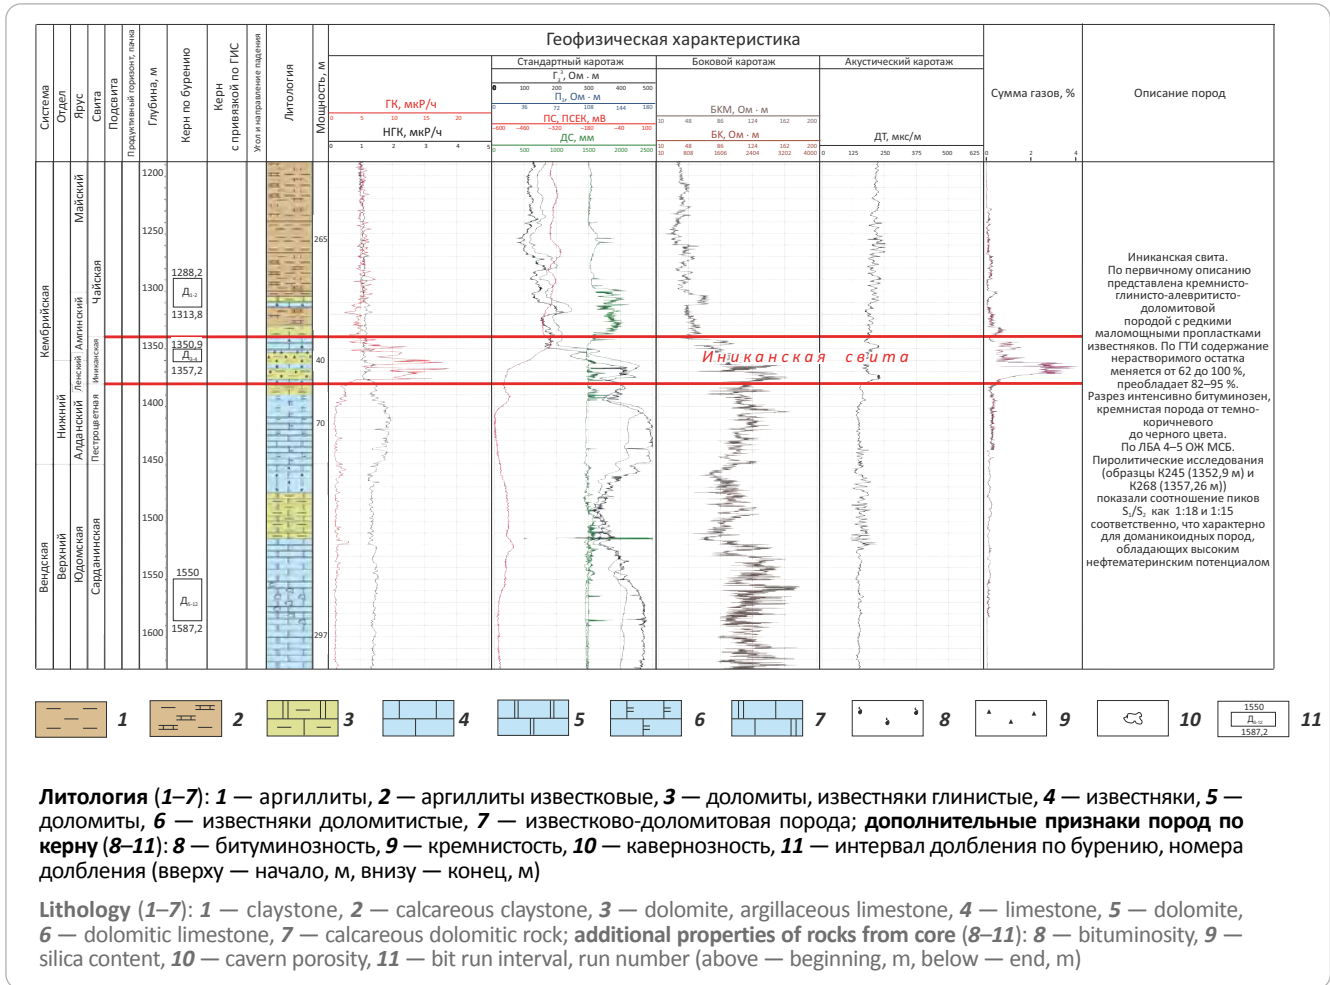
Система | Отдел | Ярус | Свита | Подсвита | Продуктивный горизонт, пачка | Глубина, м | Керн по бурению | Керн с привязкой по ГИС | Угол и направление падения | Литология | Мощность, м

Геофизическая характеристика

ГК, мкР/ч
0 5 10 15 20
НГК, мкР/ч
0 1 2 3 4 5

Стандартный каротаж
$Г_3^1$, Ом · м
0 100 200 300 400 500
$П_{1г}$, Ом · м
0 36 72 108 144 180
ПС, ПСЕК, мВ
−600 −460 −320 −180 −40 100
ДС, мм
0 500 1000 1500 2000 2500

Боковой каротаж
БКМ, Ом · м
10 48 86 124 162 200
БК, Ом · м
10 808 1606 2404 3202 4000

Акустический каротаж
ДТ, мкс/м
0 125 250 375 500 625

Сумма газов, %
0 2 4

Описание пород

Кембрийская
Нижний
Ленский
Алданский
Амгинский
Майский
Чайская
Иниканская
Пестроцветная
Вендская
Верхний
Юдомская
Сарданинская

1200
1250
1300
1350
1400
1450
1500
1550
1600

1288,2
$Д_{1-2}$
1313,8
1350,9
$Д_{3-4}$
1357,2
1550
$Д_{6-12}$
1587,2

265
40
70
297

Иниканская свита

Иниканская свита.
По первичному описанию представлена кремнисто-глинисто-алевритисто-доломитовой породой с редкими маломощными пропластками известняков. По ГТИ содержание нерастворимого остатка меняется от 62 до 100 %, преобладает 82–95 %.
Разрез интенсивно битуминозен, кремнистая порода от темно-коричневого до черного цвета.
По ЛБА 4–5 ОЖ МСБ.
Пиролитические исследования (образцы К245 (1352,9 м) и К268 (1357,26 м)) показали соотношение пиков $S_1/S_2$ как 1:18 и 1:15 соответственно, что характерно для доманикоидных пород, обладающих высоким нефтематеринским потенциалом

1 2 3 4 5 6 7 8 9 10 11
1550
$Д_{6-12}$
1587,2

**Литология** (*1–7*): ***1*** — аргиллиты, ***2*** — аргиллиты известковые, ***3*** — доломиты, известняки глинистые, ***4*** — известняки, ***5*** — доломиты, ***6*** — известняки доломитистые, ***7*** — известково-доломитовая порода; **дополнительные признаки пород по керну** (*8–11*): ***8*** — битуминозность, ***9*** — кремнистость, ***10*** — кавернозность, ***11*** — интервал долбления по бурению, номера долбления (вверху — начало, м, внизу — конец, м)

**Lithology** (*1–7*): ***1*** — claystone, ***2*** — calcareous claystone, ***3*** — dolomite, argillaceous limestone, ***4*** — limestone, ***5*** — dolomite, ***6*** — dolomitic limestone, ***7*** — calcareous dolomitic rock; **additional properties of rocks from core** (*8–11*): ***8*** — bituminosity, ***9*** — silica content, ***10*** — cavern porosity, ***11*** — bit run interval, run number (above — beginning, m, below — end, m)